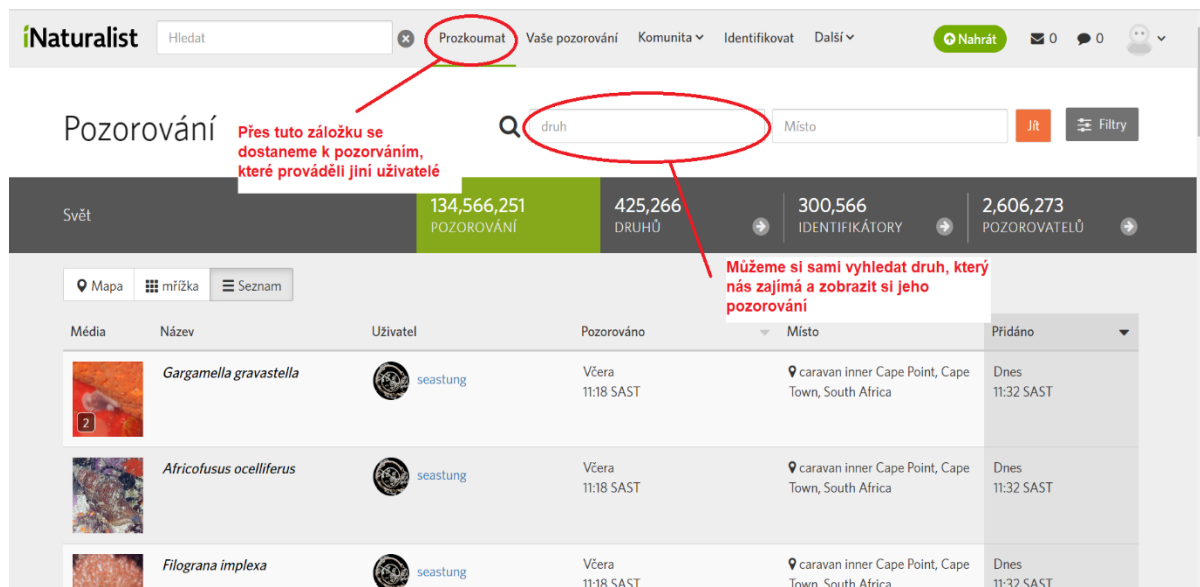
iNaturalist Hledat Prozkoumat Vaše pozorování Komunita Identifikovat Další Nahrát 0 0

Pozorování

Přes tuto záložku se dostaneme k pozorváním, které prováděli jiní uživatelé

druh Místo Jít Filtry

Svět

134,566,251 POZOROVÁNÍ | 425,266 DRUHŮ | 300,566 IDENTIFIKÁTORY | 2,606,273 POZOROVATELŮ

Můžeme si sami vyhledat druh, který nás zajímá a zobrazit si jeho pozorování

Mapa mřížka Seznam

| Média | Název | Uživatel | Pozorováno | Místo | Přidáno |
|---|---|---|---|---|---|
| 2 | Gargamella gravastella | seastung | Včera 11:18 SAST | caravan inner Cape Point, Cape Town, South Africa | Dnes 11:32 SAST |
| | Africofusus ocelliferus | seastung | Včera 11:18 SAST | caravan inner Cape Point, Cape Town, South Africa | Dnes 11:32 SAST |
| | Filograna implexa | seastung | Včera 11:18 SAST | caravan inner Cape Point, Cape Town, South Africa | Dnes 11:32 SAST |